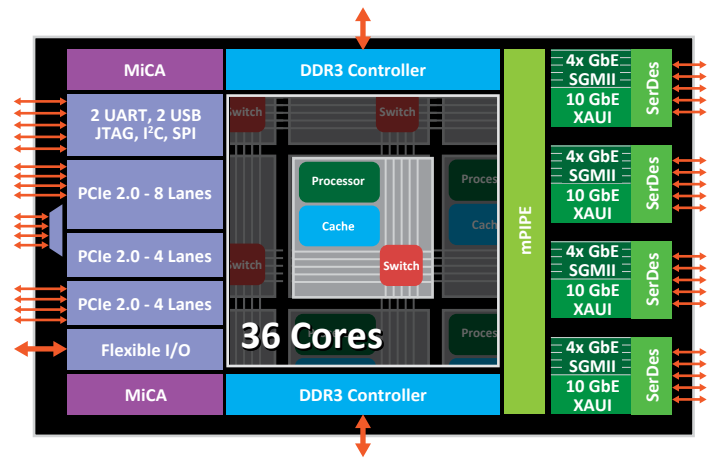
MiCA

DDR3 Controller

2 UART, 2 USB JTAG, I$^2$C, SPI

PCIe 2.0 - 8 Lanes

PCIe 2.0 - 4 Lanes

PCIe 2.0 - 4 Lanes

Flexible I/O

MiCA

Switch

Switch

Processor

Cache

Switch

Proces

Cache

Switch

36 Cores

Proces

DDR3 Controller

mPIPE

4x GbE SGMII

10 GbE XAUI

SerDes

4x GbE SGMII

10 GbE XAUI

SerDes

4x GbE SGMII

10 GbE XAUI

SerDes

4x GbE SGMII

10 GbE XAUI

SerDes